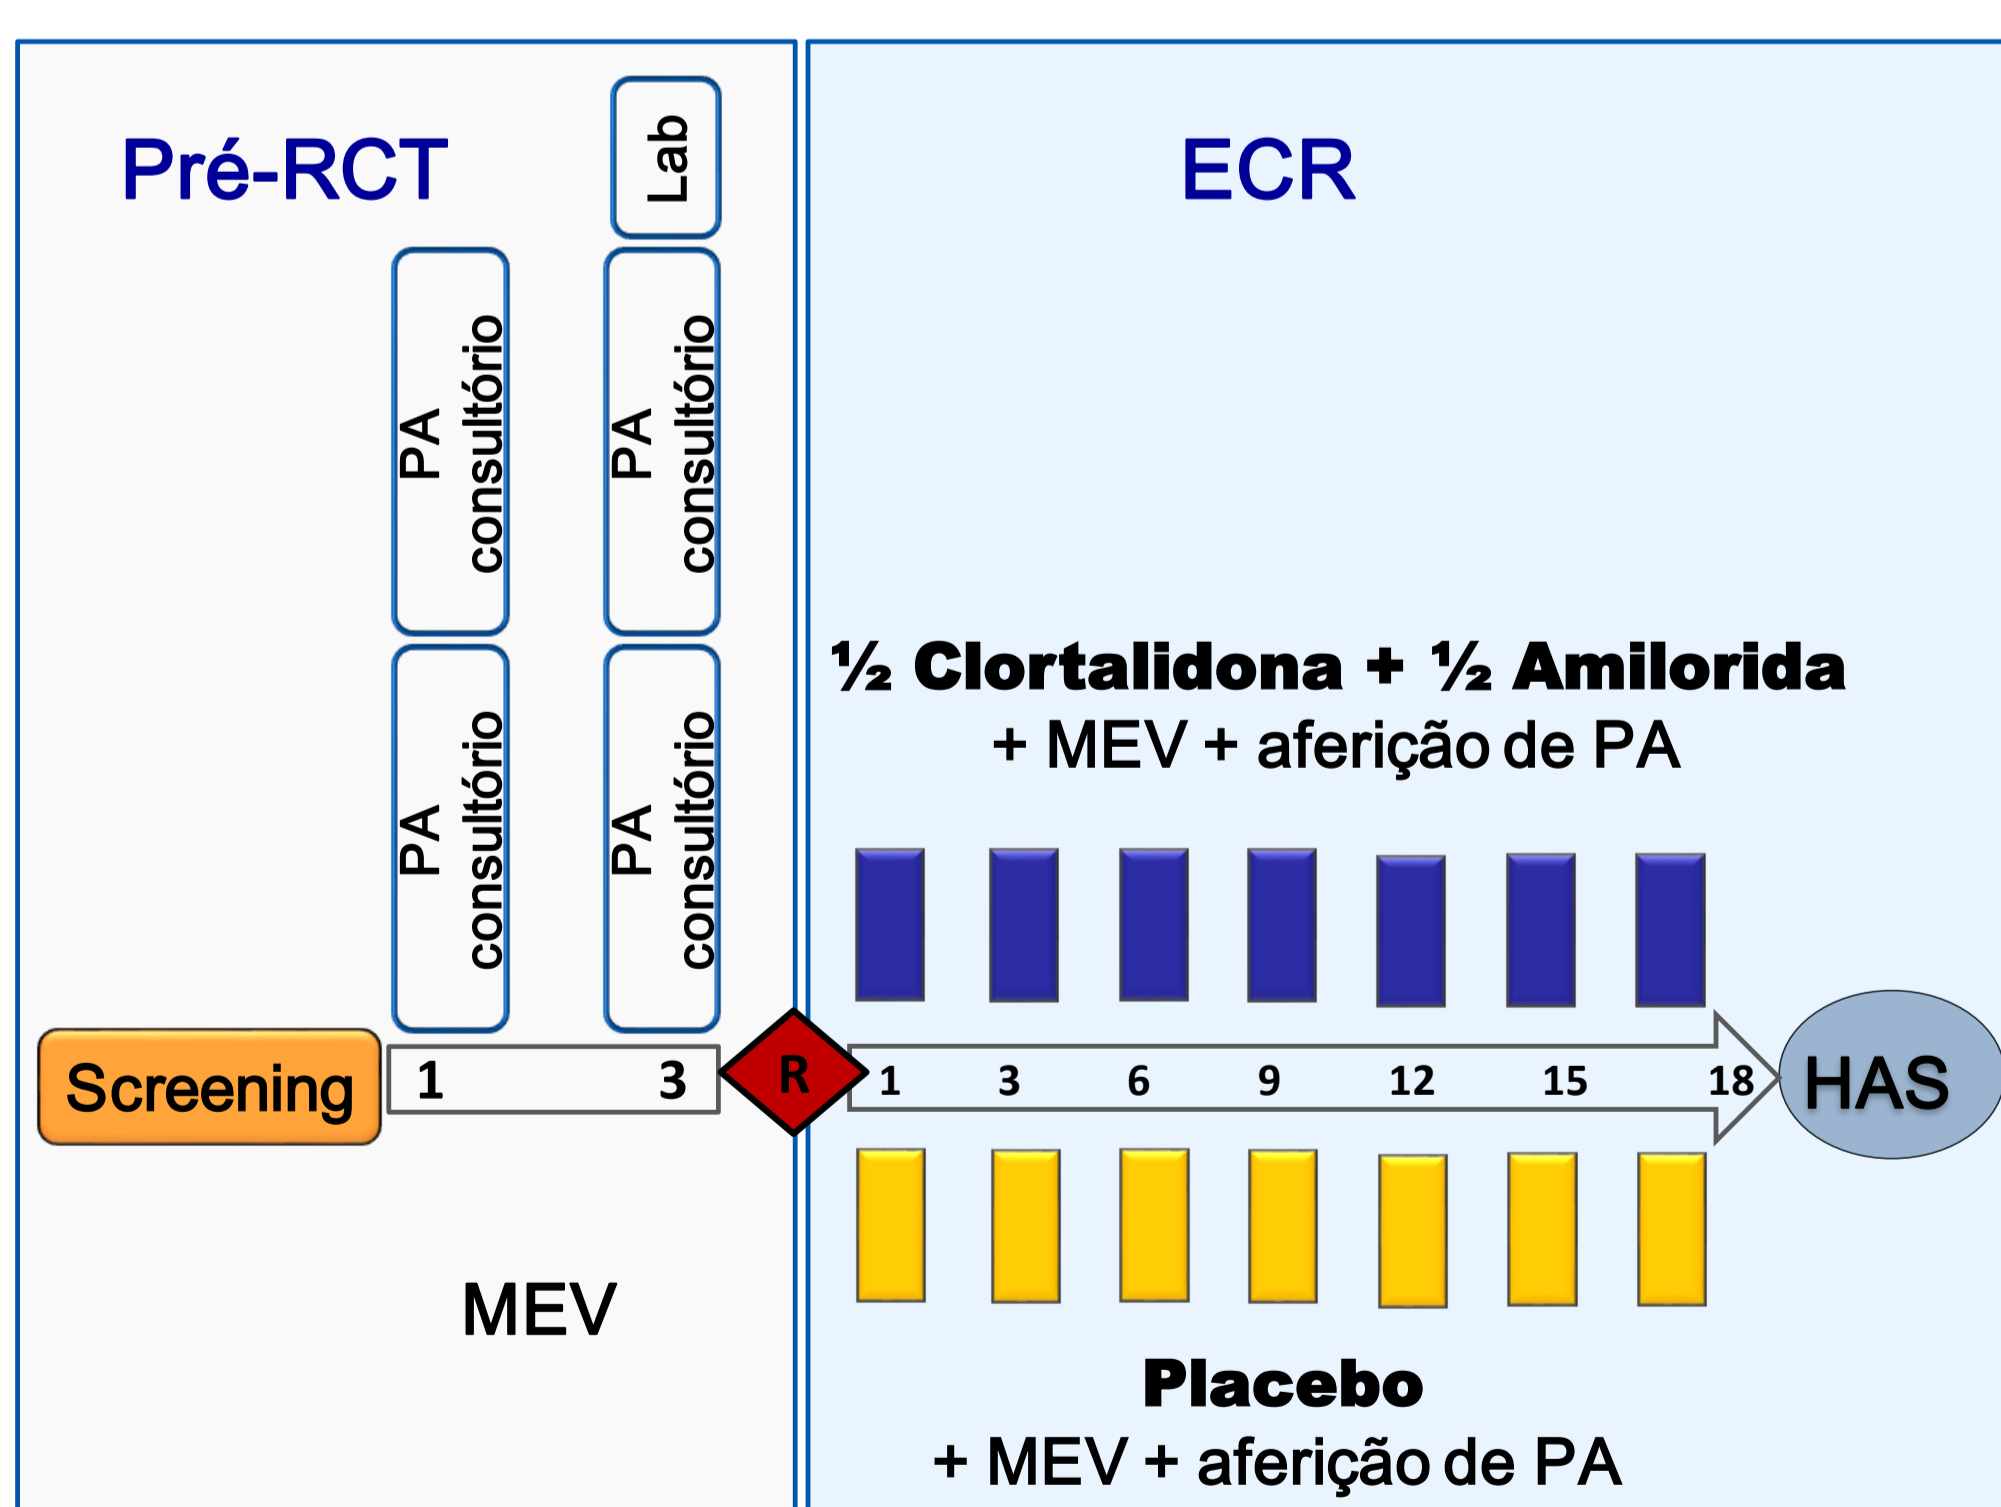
Pré-RCT

Lab

PA consultório

PA consultório

PA consultório

PA consultório

Screening

1

3

MEV

R

ECR

½ Clortalidona + ½ Amilorida
+ MEV + aferição de PA

1 3 6 9 12 15 18

HAS

Placebo
+ MEV + aferição de PA